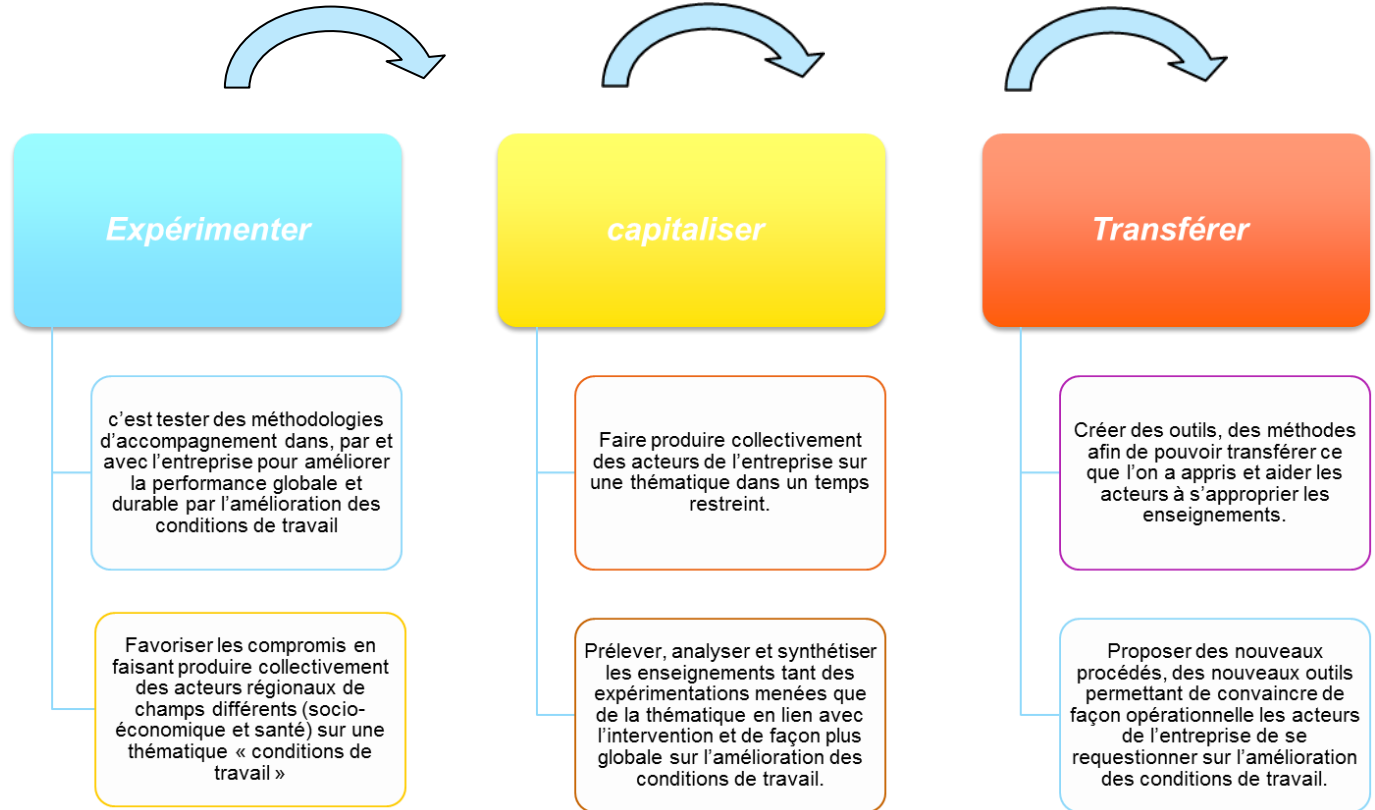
Expérimenter

c’est tester des méthodologies d’accompagnement dans, par et avec l’entreprise pour améliorer la performance globale et durable par l’amélioration des conditions de travail

Favoriser les compromis en faisant produire collectivement des acteurs régionaux de champs différents (socio-économique et santé) sur une thématique « conditions de travail »

capitaliser

Faire produire collectivement des acteurs de l’entreprise sur une thématique dans un temps restreint.

Prélever, analyser et synthétiser les enseignements tant des expérimentations menées que de la thématique en lien avec l’intervention et de façon plus globale sur l’amélioration des conditions de travail.

Transférer

Créer des outils, des méthodes afin de pouvoir transférer ce que l’on a appris et aider les acteurs à s’approprier les enseignements.

Proposer des nouveaux procédés, des nouveaux outils permettant de convaincre de façon opérationnelle les acteurs de l’entreprise de se requestionner sur l’amélioration des conditions de travail.